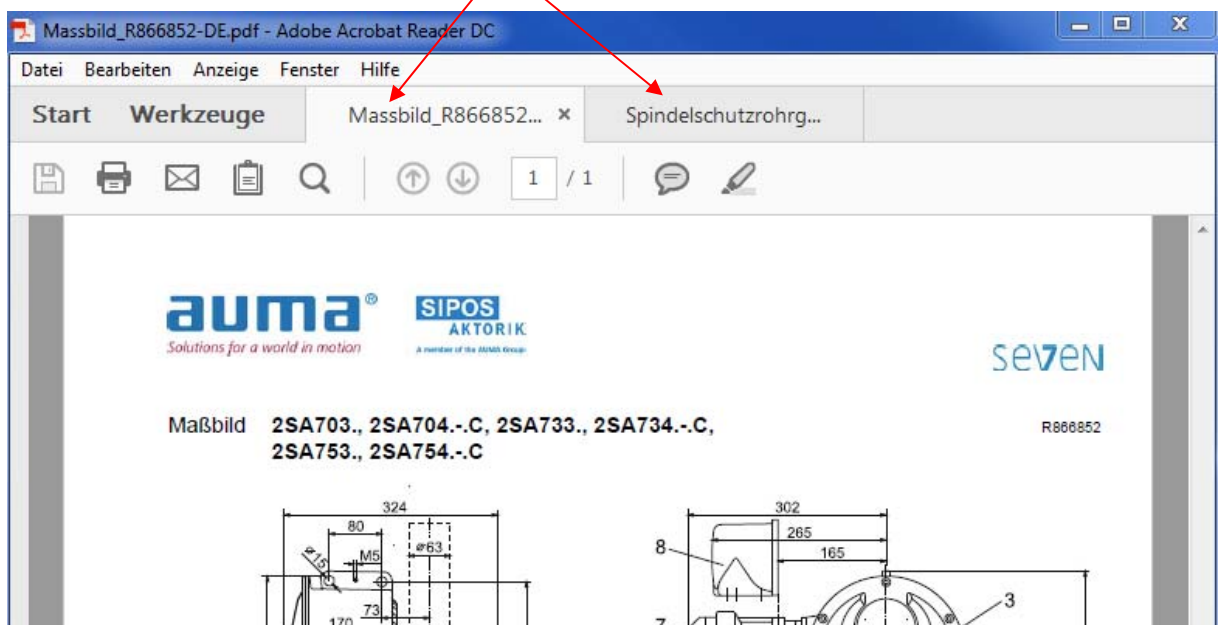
Massbild_R866852-DE.pdf - Adobe Acrobat Reader DC

Datei Bearbeiten Anzeige Fenster Hilfe

Start Werkzeuge Massbild_R866852... × Spindelschutzrohrg...

1 / 1

auma®
Solutions for a world in motion

SIPOS AKTORIK
A member of the AUMA Group

seven

Maßbild 2SA703., 2SA704.-.C, 2SA733., 2SA734.-.C, 2SA753., 2SA754.-.C

R866852

324
80
M5
⌀15
⌀63
73
170

302
265
165
8
7
3